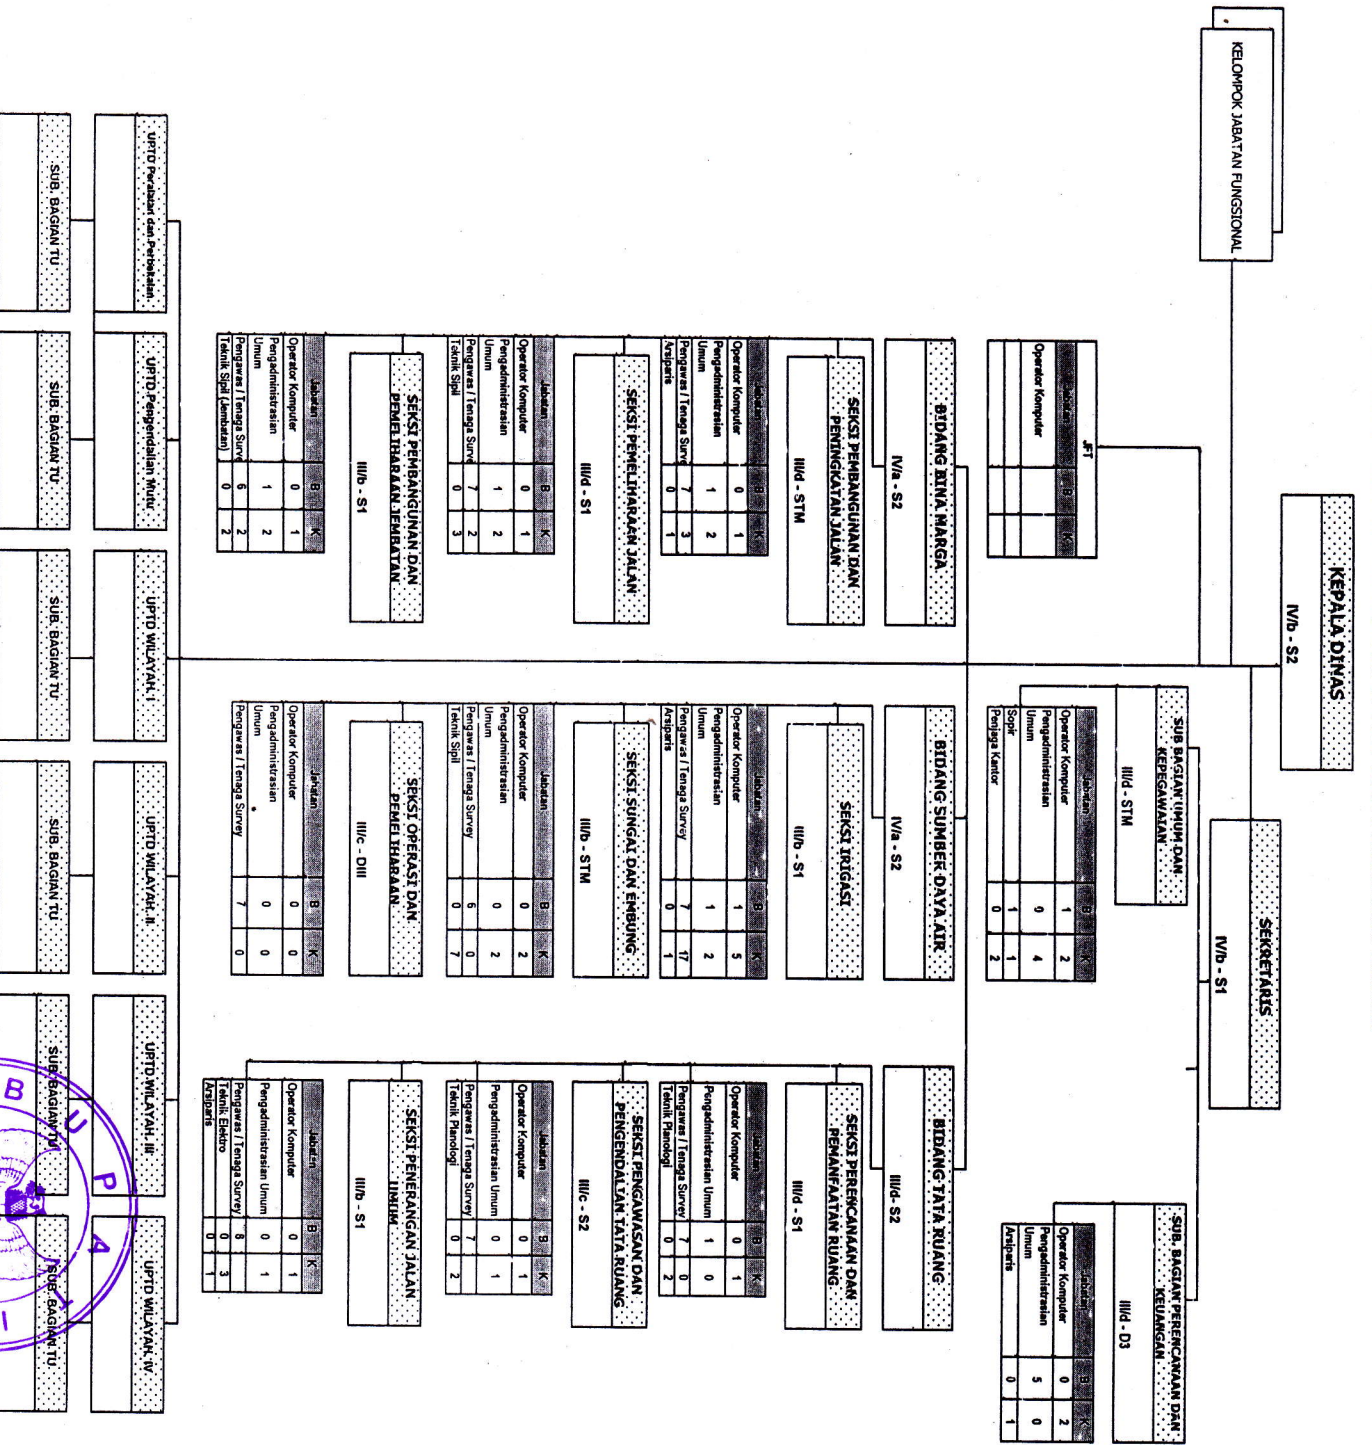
KELOMPOK JABATAN FUNGSIONAL

KEPALA DINAS
IV/b - S2

JFT

| Jabatan | B | K |
|---|---|---|
| Operator Komputer | | |
| | | |
| | | |

SEKRETARIS
IV/b - S1

SUB BAGIAN UMUM DAN KEPEGAWAIAN
III/d - STM

| Jabatan | B | K |
|---|---|---|
| Operator Komputer | 1 | 2 |
| Pengadministrasian Umum | 0 | 4 |
| Sopir | 1 | 1 |
| Penjaga Kantor | 0 | 2 |

SUB. BAGIAN PERENCANAAN DAN KEUANGAN
III/d - D3

| Jabatan | B | K |
|---|---|---|
| Operator Komputer | 0 | 2 |
| Pengadministrasian Umum | 5 | 0 |
| Arsiparis | 0 | 1 |

BIDANG BINA MARGA
IV/a - S2

SEKSI PEMBANGUNAN DAN PENINGKATAN JALAN
III/d - STM

| Jabatan | B | K |
|---|---|---|
| Operator Komputer | 0 | 1 |
| Pengadministrasian Umum | 1 | 2 |
| Pengawas / Tenaga Survey | 7 | 3 |
| Arsiparis | 0 | 1 |

SEKSI PEMELIHARAAN JALAN
III/d - S1

| Jabatan | B | K |
|---|---|---|
| Operator Komputer | 0 | 1 |
| Pengadministrasian Umum | 1 | 2 |
| Pengawas / Tenaga Survey | 7 | 2 |
| Teknik Sipil | 0 | 3 |

SEKSI PEMBANGUNAN DAN PEMELIHARAAN JEMBATAN
III/b - S1

| Jabatan | B | K |
|---|---|---|
| Operator Komputer | 0 | 1 |
| Pengadministrasian Umum | 1 | 2 |
| Pengawas / Tenaga Survey | 6 | 2 |
| Teknik Sipil (Jembatan) | 0 | 2 |

BIDANG SUMBER DAYA AIR
IV/a - S2

SEKSI IRIGASI
III/b - S1

| Jabatan | B | K |
|---|---|---|
| Operator Komputer | 1 | 5 |
| Pengadministrasian Umum | 1 | 2 |
| Pengawas / Tenaga Survey | 7 | 17 |
| Arsiparis | 0 | 1 |

SEKSI SUNGAI DAN EMBUNG
III/b - STM

| Jabatan | B | K |
|---|---|---|
| Operator Komputer | 0 | 2 |
| Pengadministrasian Umum | 0 | 2 |
| Pengawas / Tenaga Survey | 6 | 0 |
| Teknik Sipil | 0 | 7 |

SEKSI OPERASI DAN PEMELIHARAAN
III/c - DIII

| Jabatan | B | K |
|---|---|---|
| Operator Komputer | 0 | 0 |
| Pengadministrasian Umum | 0 | 0 |
| Pengawas / Tenaga Survey | 7 | 0 |

BIDANG TATA RUANG
III/d- S2

SEKSI PERENCANAAN DAN PEMANFAATAN RUANG
III/d - S1

| Jabatan | B | K |
|---|---|---|
| Operator Komputer | 0 | 1 |
| Pengadministrasian Umum | 1 | 0 |
| Pengawas / Tenaga Survey | 7 | 0 |
| Teknik Planologi | 0 | 2 |

SEKSI PENGAWASAN DAN PENGENDALIAN TATA RUANG
III/c - S2

| Jabatan | B | K |
|---|---|---|
| Operator Komputer | 0 | 1 |
| Pengadministrasian Umum | 0 | 1 |
| Pengawas / Tenaga Survey | 7 | |
| Teknik Planologi | 0 | 2 |

SEKSI PENERANGAN JALAN UMUM
III/b - S1

| Jabatan | B | K |
|---|---|---|
| Operator Komputer | 0 | 1 |
| Pengadministrasian Umum | 0 | 1 |
| Pengawas / Tenaga Survey | 8 | |
| Teknik Elektro | 0 | 3 |
| Arsiparis | 0 | 1 |

UPTD Peralatan dan Perbekalan
SUB. BAGIAN TU

UPTD Pengendalian Mutu
SUB. BAGIAN TU

UPTD WILAYAH I
SUB. BAGIAN TU

UPTD WILAYAH II
SUB. BAGIAN TU

UPTD WILAYAH III
SUB. BAGIAN TU

UPTD WILAYAH IV
SUB. BAGIAN TU

B U P A T I